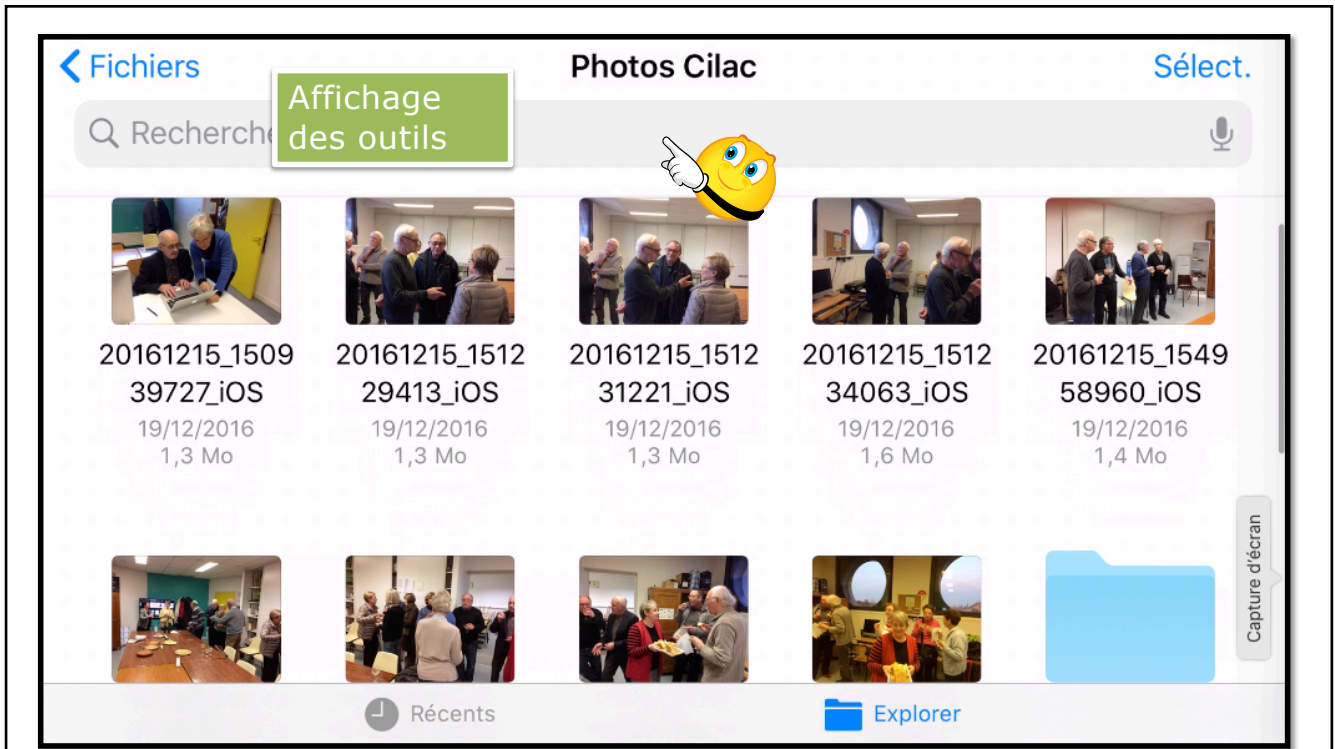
< Fichiers

Photos Cilac

Sélect.

Recherche

Affichage des outils

20161215_150939727_iOS
19/12/2016
1,3 Mo

20161215_151229413_iOS
19/12/2016
1,3 Mo

20161215_151231221_iOS
19/12/2016
1,3 Mo

20161215_151234063_iOS
19/12/2016
1,6 Mo

20161215_154958960_iOS
19/12/2016
1,4 Mo

Capture d'écran

Récents

Explorer